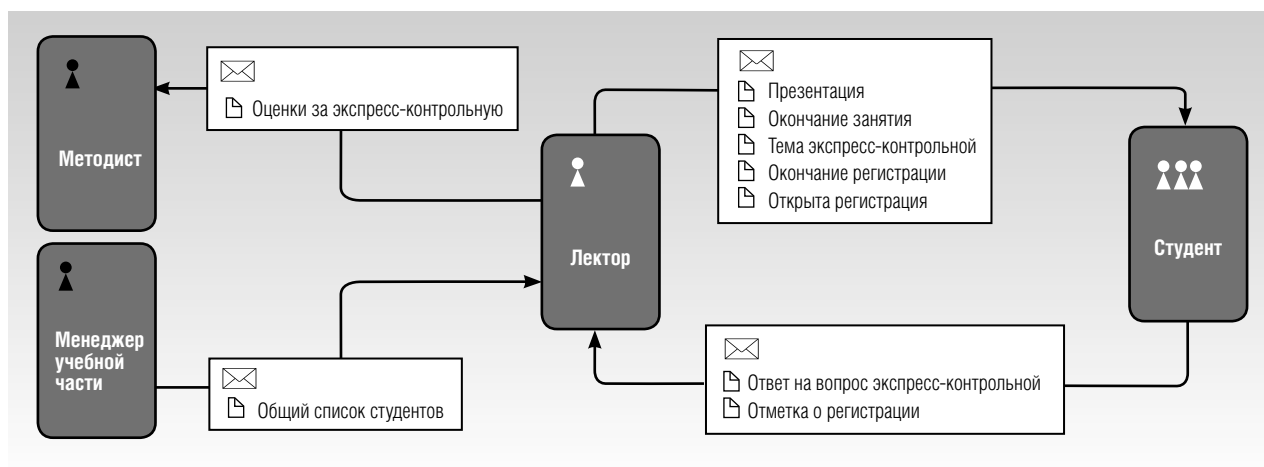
Оценки за экспресс-контрольную

Методист

Презентация
Окончание занятия
Тема экспресс-контрольной
Окончание регистрации
Открыта регистрация

Лектор

Студент

Менеджер учебной части

Общий список студентов

Ответ на вопрос экспресс-контрольной
Отметка о регистрации